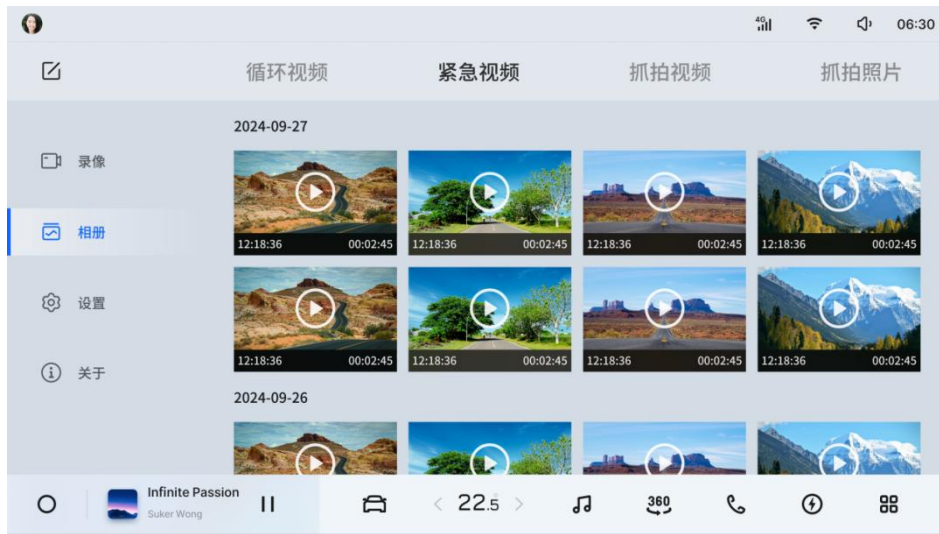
4G 06:30

循环视频 紧急视频 抓拍视频 抓拍照片

录像
相册
设置
关于

2024-09-27

| 12:18:36 00:02:45 | 12:18:36 00:02:45 | 12:18:36 00:02:45 | 12:18:36 00:02:45 |
|---|---|---|---|
| 12:18:36 00:02:45 | 12:18:36 00:02:45 | 12:18:36 00:02:45 | 12:18:36 00:02:45 |

2024-09-26

Infinite Passion
Suker Wong

22.5

360